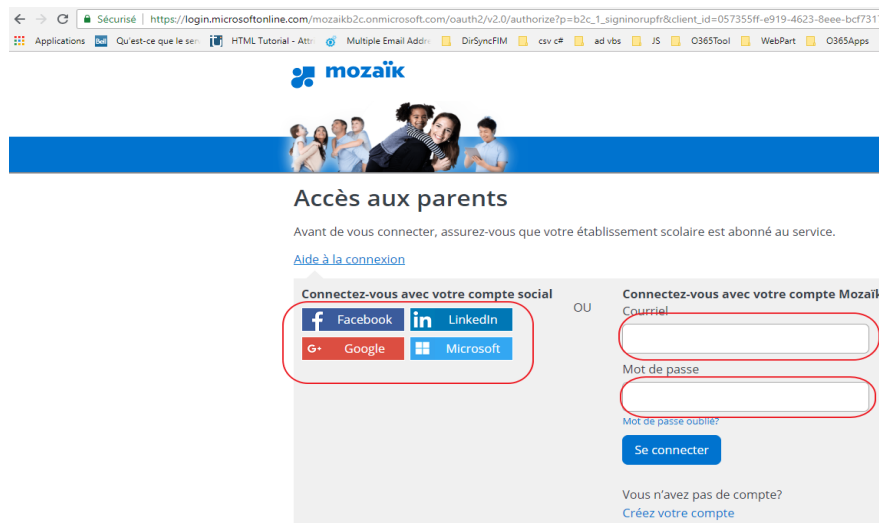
Sécurisé | https://login.microsoftonline.com/mozaikb2c.onmicrosoft.com/oauth2/v2.0/authorize?p=b2c_1_signinorupfr&client_id=057355ff-e919-4623-8eee-bcf731

Applications Qu'est-ce que le ser HTML Tutorial - Attr Multiple Email Addre DirSyncFIM csv c# ad vbs JS O365Tool WebPart O365Apps

mozaïk

Accès aux parents

Avant de vous connecter, assurez-vous que votre établissement scolaire est abonné au service.

Aide à la connexion

Connectez-vous avec votre compte social

Facebook LinkedIn

Google Microsoft

OU

Connectez-vous avec votre compte Mozaïk

Courriel

Mot de passe

Mot de passe oublié?

Se connecter

Vous n'avez pas de compte?

Créez votre compte